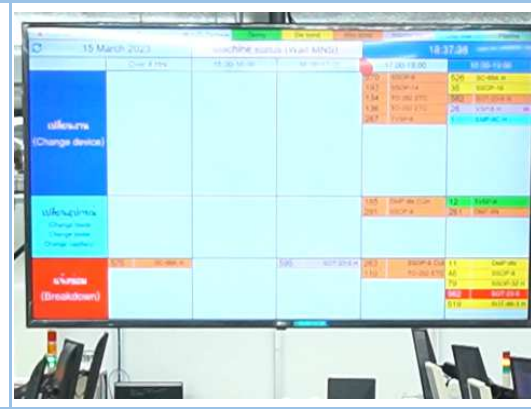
15 March 2023

Machine status (Wait MNG)

18:37:38

Over 8 Hrs

17:00-18:00

18:00-19:00

เปลี่ยนงาน (Change device)

เปลี่ยนอุปกรณ์ Change blade Change table Change capillary

เครื่องเสีย (Breakdown)

570 SSOP-4

192 SSOP-14

134 TO-252 ETC

136 TO-252 ETC

267 TVSP-4

526 SC-88A-H

35 SSOP-16

582 SOT-23-6

24 VSOF-5

1 SMP-4C-H

185 SMP-4N-TCH

281 SSOP-4

12 TVSP-4

261 SMP-4N

575 SC-88A-H

590 SOT-23-6-H

263 SSOP-4-Cu

110 TO-252 ETC

11 SMP-4N

40 SSOP-4

79 SSOP-32-4

582 SOT-23-6

519 SOT-89-5